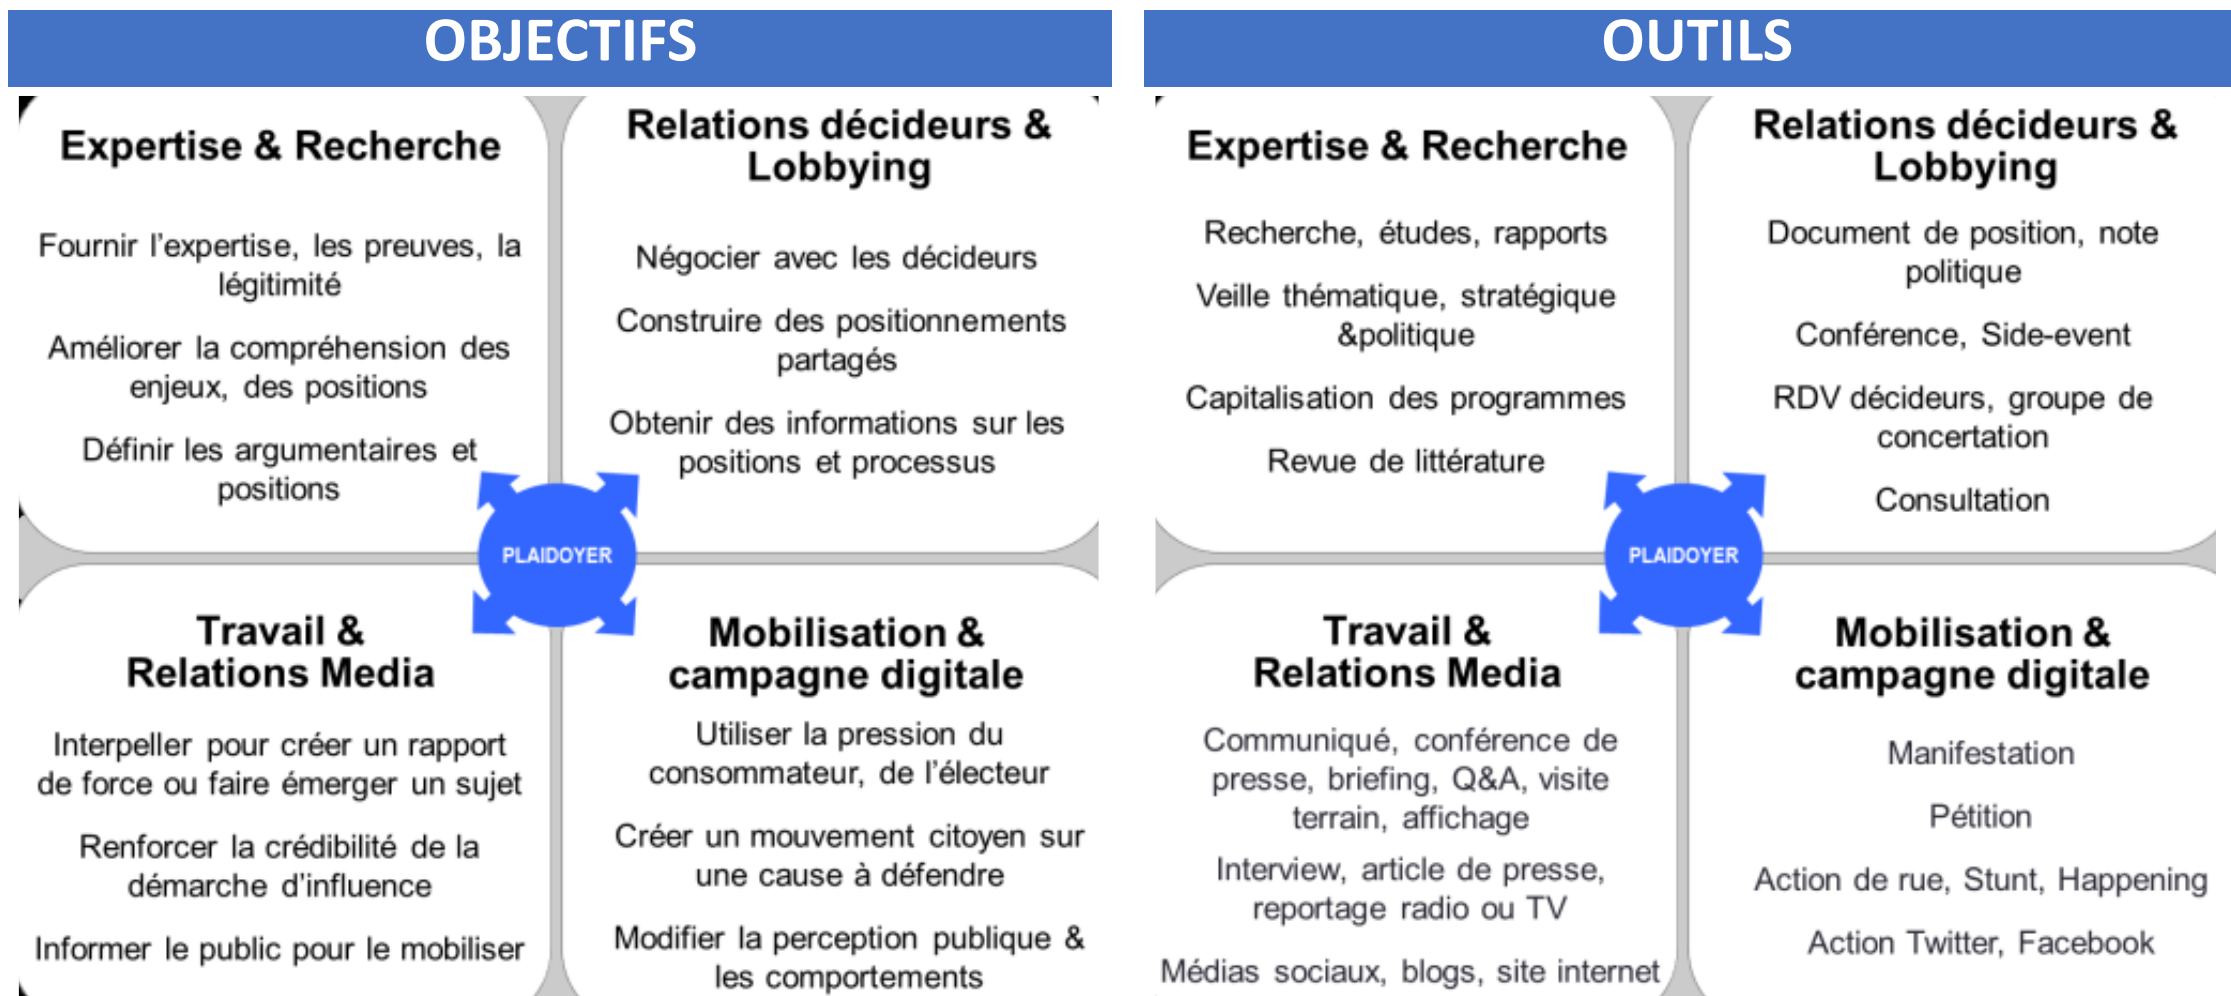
OBJECTIFS

Expertise & Recherche

Fournir l'expertise, les preuves, la légitimité

Améliorer la compréhension des enjeux, des positions

Définir les argumentaires et positions

Relations décideurs & Lobbying

Négocier avec les décideurs

Construire des positionnements partagés

Obtenir des informations sur les positions et processus

PLAIDOYER

Travail & Relations Media

Interpeller pour créer un rapport de force ou faire émerger un sujet

Renforcer la crédibilité de la démarche d'influence

Informer le public pour le mobiliser

Mobilisation & campagne digitale

Utiliser la pression du consommateur, de l'électeur

Créer un mouvement citoyen sur une cause à défendre

Modifier la perception publique & les comportements

OUTILS

Expertise & Recherche

Recherche, études, rapports

Veille thématique, stratégique &politique

Capitalisation des programmes

Revue de littérature

Relations décideurs & Lobbying

Document de position, note politique

Conférence, Side-event

RDV décideurs, groupe de concertation

Consultation

PLAIDOYER

Travail & Relations Media

Communiqué, conférence de presse, briefing, Q&A, visite terrain, affichage

Interview, article de presse, reportage radio ou TV

Médias sociaux, blogs, site internet

Mobilisation & campagne digitale

Manifestation

Pétition

Action de rue, Stunt, Happening

Action Twitter, Facebook